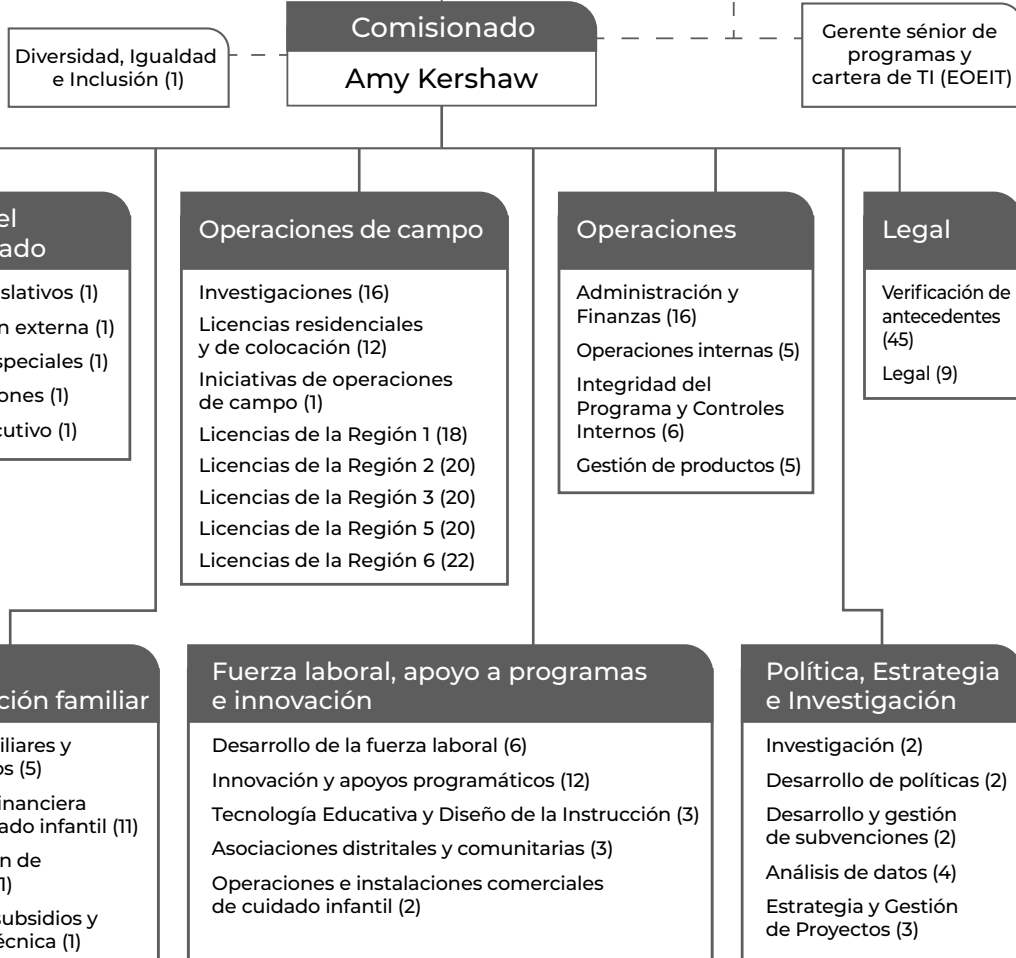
Diversidad, Igualdad e Inclusión (1)

Comisionado

Amy Kershaw

Gerente sénior de programas y cartera de TI (EOEIT)

el
ado

slativos (1)

n externa (1)

speciales (1)

ones (1)

cutivo (1)

Operaciones de campo

Investigaciones (16)

Licencias residenciales y de colocación (12)

Iniciativas de operaciones de campo (1)

Licencias de la Región 1 (18)

Licencias de la Región 2 (20)

Licencias de la Región 3 (20)

Licencias de la Región 5 (20)

Licencias de la Región 6 (22)

Operaciones

Administración y Finanzas (16)

Operaciones internas (5)

Integridad del Programa y Controles Internos (6)

Gestión de productos (5)

Legal

Verificación de antecedentes (45)

Legal (9)

ción familiar

iliares y
os (5)

inanciera
ado infantil (11)

n de
1)

ubsidios y
écnica (1)

Fuerza laboral, apoyo a programas e innovación

Desarrollo de la fuerza laboral (6)

Innovación y apoyos programáticos (12)

Tecnología Educativa y Diseño de la Instrucción (3)

Asociaciones distritales y comunitarias (3)

Operaciones e instalaciones comerciales de cuidado infantil (2)

Política, Estrategia e Investigación

Investigación (2)

Desarrollo de políticas (2)

Desarrollo y gestión de subvenciones (2)

Análisis de datos (4)

Estrategia y Gestión de Proyectos (3)